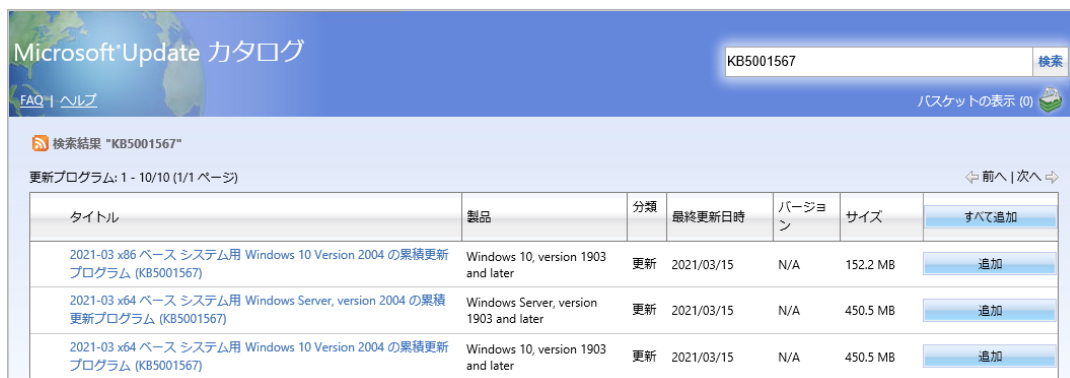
Microsoft®Update カタログ

KB5001567 検索

FAQ | ヘルプ

バスケットの表示 (0)

検索結果 "KB5001567"

更新プログラム: 1 - 10/10 (1/1 ページ)

前へ | 次へ

| タイトル | 製品 | 分類 | 最終更新日時 | バージョン | サイズ | すべて追加 |
|---|---|---|---|---|---|---|
| 2021-03 x86 ベース システム用 Windows 10 Version 2004 の累積更新プログラム (KB5001567) | Windows 10, version 1903 and later | 更新 | 2021/03/15 | N/A | 152.2 MB | 追加 |
| 2021-03 x64 ベース システム用 Windows Server, version 2004 の累積更新プログラム (KB5001567) | Windows Server, version 1903 and later | 更新 | 2021/03/15 | N/A | 450.5 MB | 追加 |
| 2021-03 x64 ベース システム用 Windows 10 Version 2004 の累積更新プログラム (KB5001567) | Windows 10, version 1903 and later | 更新 | 2021/03/15 | N/A | 450.5 MB | 追加 |